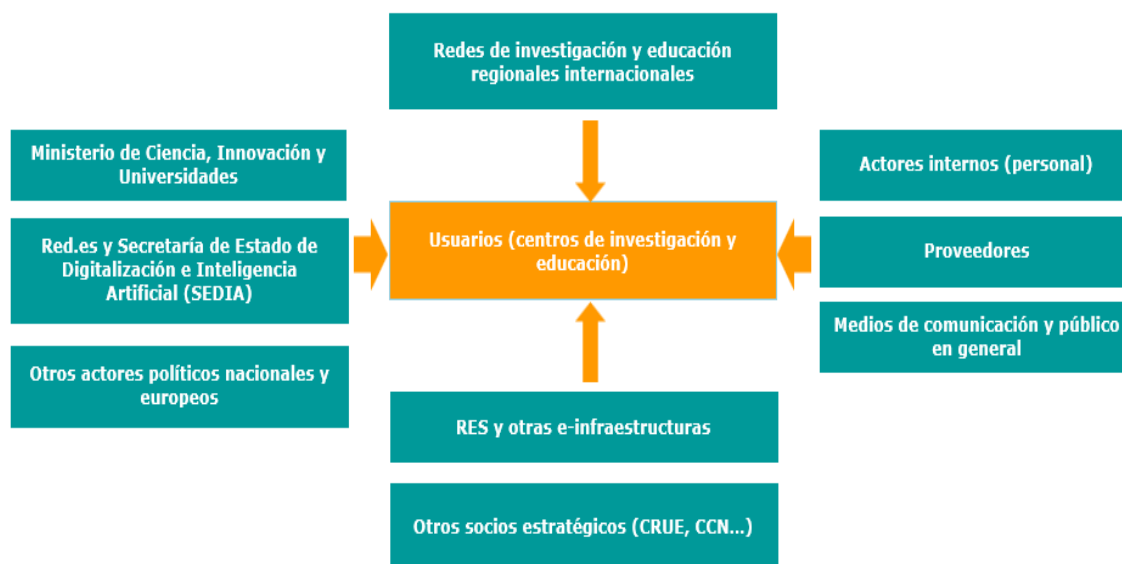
Redes de investigación y educación regionales internacionales

Ministerio de Ciencia, Innovación y Universidades

Red.es y Secretaría de Estado de Digitalización e Inteligencia Artificial (SEDIA)

Otros actores políticos nacionales y europeos

Usuarios (centros de investigación y educación)

Actores internos (personal)

Proveedores

Medios de comunicación y público en general

RES y otras e-infraestructuras

Otros socios estratégicos (CRUE, CCN...)